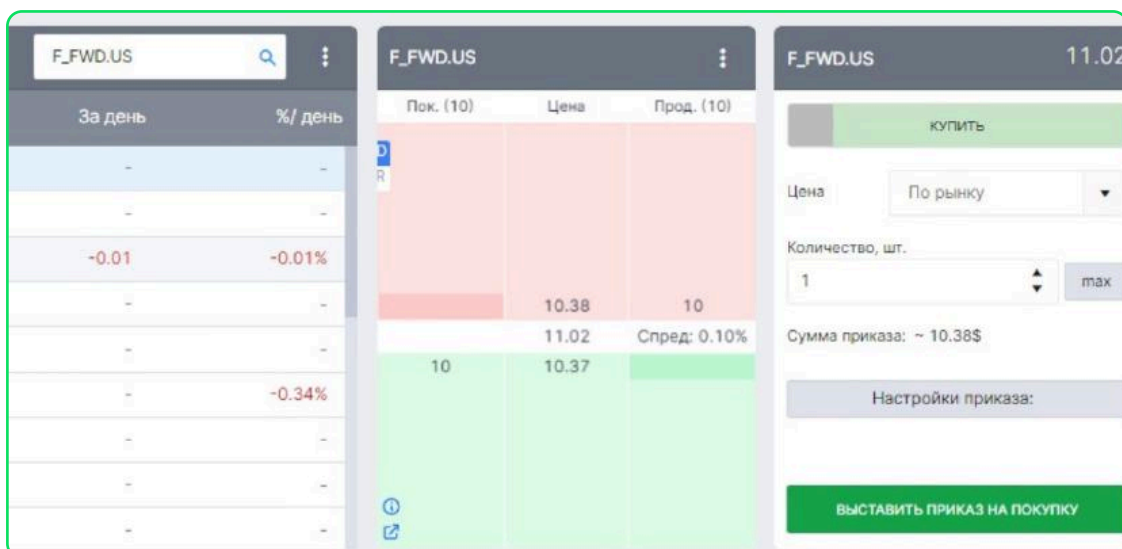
F_FWD.US

| За день | %/ день |
|---|---|
| - | - |
| - | - |
| -0.01 | -0.01% |
| - | - |
| - | - |
| - | -0.34% |
| - | - |
| - | - |
| - | - |

F_FWD.US

D
R

| Пок. (10) | Цена | Прод. (10) |
|---|---|---|
| | 10.38 | 10 |
| | 11.02 | Спред: 0.10% |
| 10 | 10.37 | |

F_FWD.US 11.02

КУПИТЬ

Цена По рынку

Количество, шт.

1 max

Сумма приказа: ~ 10.38$

Настройки приказа:

ВЫСТАВИТЬ ПРИКАЗ НА ПОКУПКУ